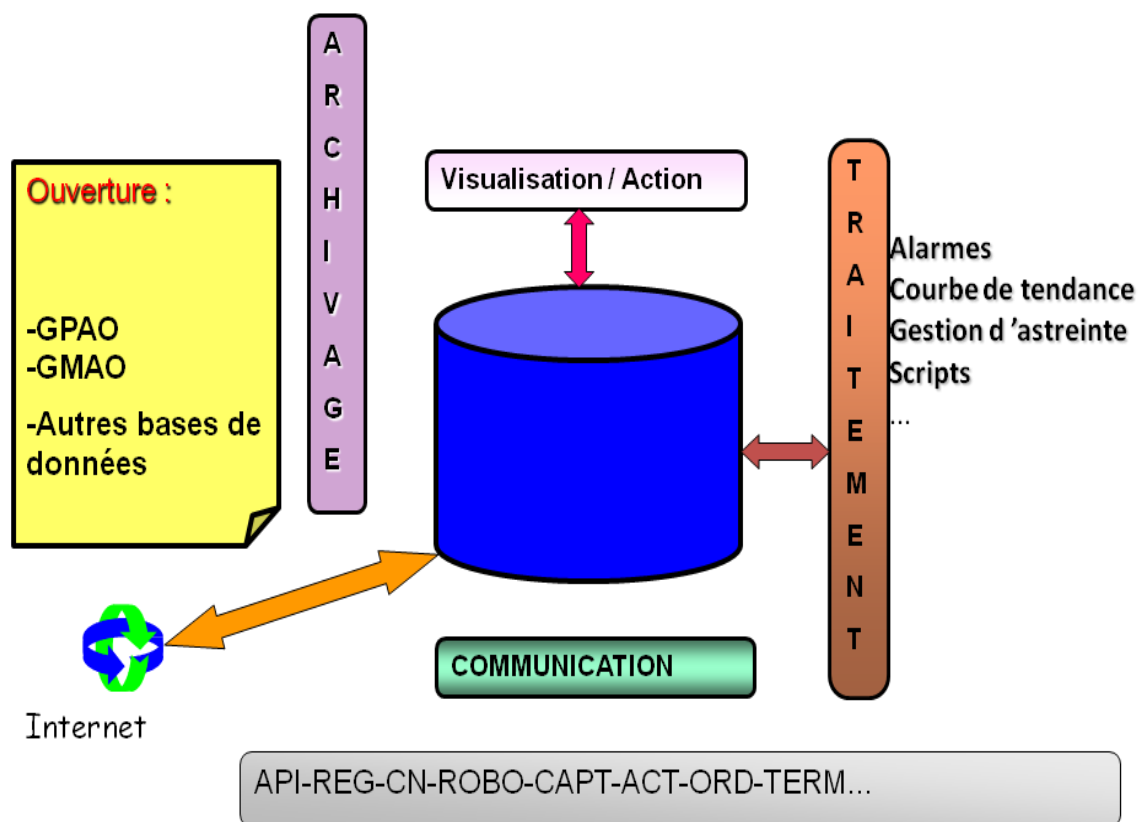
Ouverture :

-GPAO
-GMAO
-Autres bases de données

A
R
C
H
I
V
A
G
E

Visualisation / Action

T
R
A
I
T
E
M
E
N
T

Alarmes
Courbe de tendance
Gestion d 'astreinte
Scripts
...

Internet

COMMUNICATION

API-REG-CN-ROBO-CAPT-ACT-ORD-TERM...